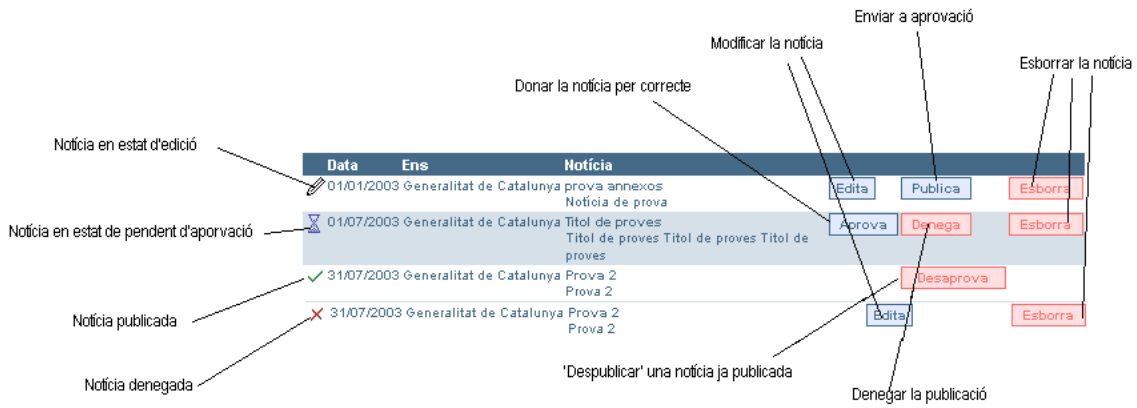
Enviar a aprovació

Modificar la notícia

Esborrar la notícia

Donar la notícia per correcte

Notícia en estat d'edició

| Data | Ens | Notícia | | | |
|---|---|---|---|---|---|
| 01/01/2003 | Generalitat de Catalunya | prova annexos Notícia de prova | Edita | Publica | Esborra |
| 01/07/2003 | Generalitat de Catalunya | Titol de proves Titol de proves Titol de proves Titol de proves | Aprova | Denega | Esborra |
| 31/07/2003 | Generalitat de Catalunya | Prova 2 Prova 2 | | Desaprova | |
| 31/07/2003 | Generalitat de Catalunya | Prova 2 Prova 2 | Edita | | Esborra |

Notícia en estat de pendent d'aporvació

Notícia publicada

Notícia denegada

'Despublicar' una notícia ja publicada

Denegar la publicació